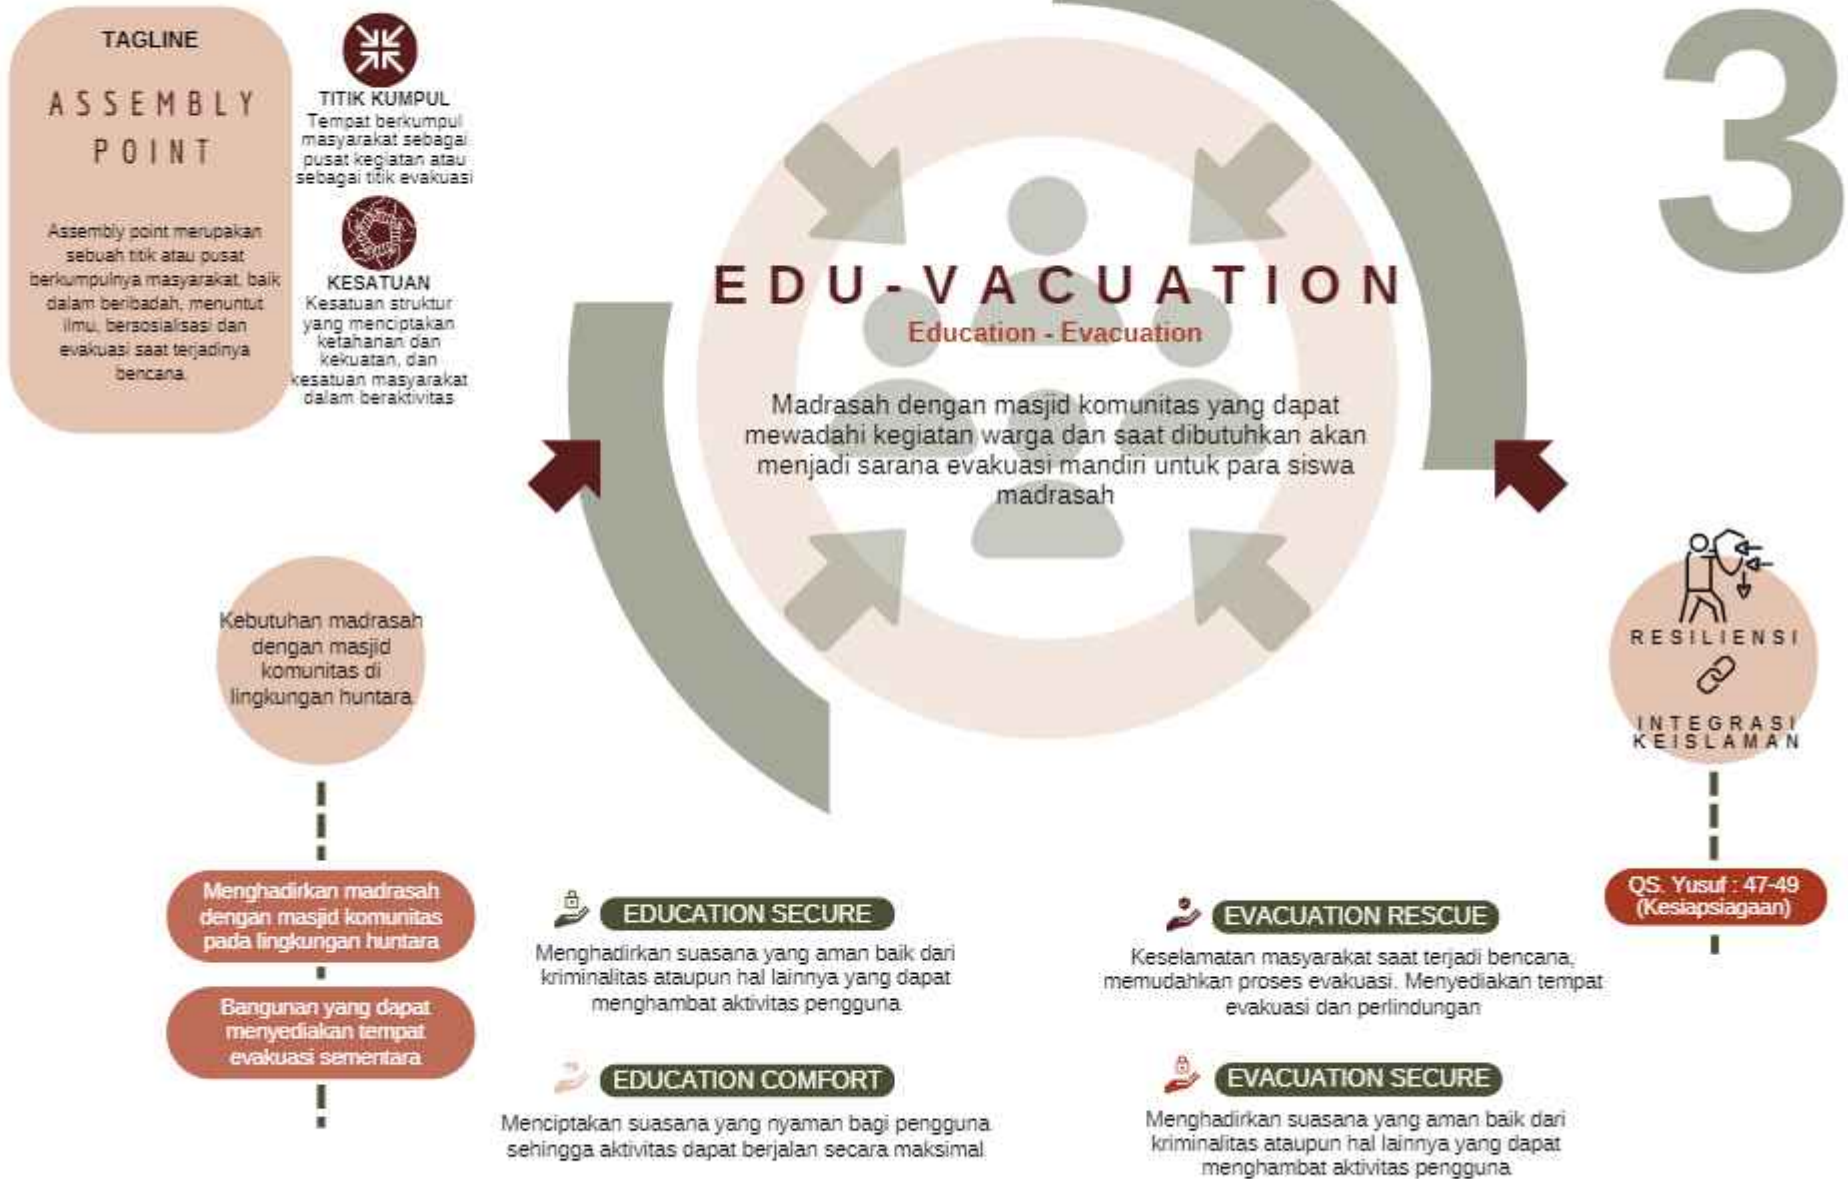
TAGLINE

ASSEMBLY POINT

Assembly point merupakan sebuah titik atau pusat berkumpulnya masyarakat, baik dalam beribadah, menuntut ilmu, bersosialisasi dan evakuasi saat terjadinya bencana.

TITIK KUMPUL
Tempat berkumpul masyarakat sebagai pusat kegiatan atau sebagai titik evakuasi

KESATUAN
Kesatuan struktur yang menciptakan ketahanan dan kekuatan, dan kesatuan masyarakat dalam beraktivitas

3

EDU-VACUATION
Education - Evacuation

Madrasah dengan masjid komunitas yang dapat mewadahi kegiatan warga dan saat dibutuhkan akan menjadi sarana evakuasi mandiri untuk para siswa madrasah

Kebutuhan madrasah dengan masjid komunitas di lingkungan huntara

Menghadirkan madrasah dengan masjid komunitas pada lingkungan huntara

Bangunan yang dapat menyediakan tempat evakuasi sementara

RESILIENSI

INTEGRASI KEISLAMAN

QS. Yusuf : 47-49 (Kesiapsiagaan)

EDUCATION SECURE
Menghadirkan suasana yang aman baik dari kriminalitas ataupun hal lainnya yang dapat menghambat aktivitas pengguna

EDUCATION COMFORT
Menciptakan suasana yang nyaman bagi pengguna sehingga aktivitas dapat berjalan secara maksimal

EVACUATION RESCUE
Keselamatan masyarakat saat terjadi bencana, memudahkan proses evakuasi. Menyediakan tempat evakuasi dan perlindungan

EVACUATION SECURE
Menghadirkan suasana yang aman baik dari kriminalitas ataupun hal lainnya yang dapat menghambat aktivitas pengguna